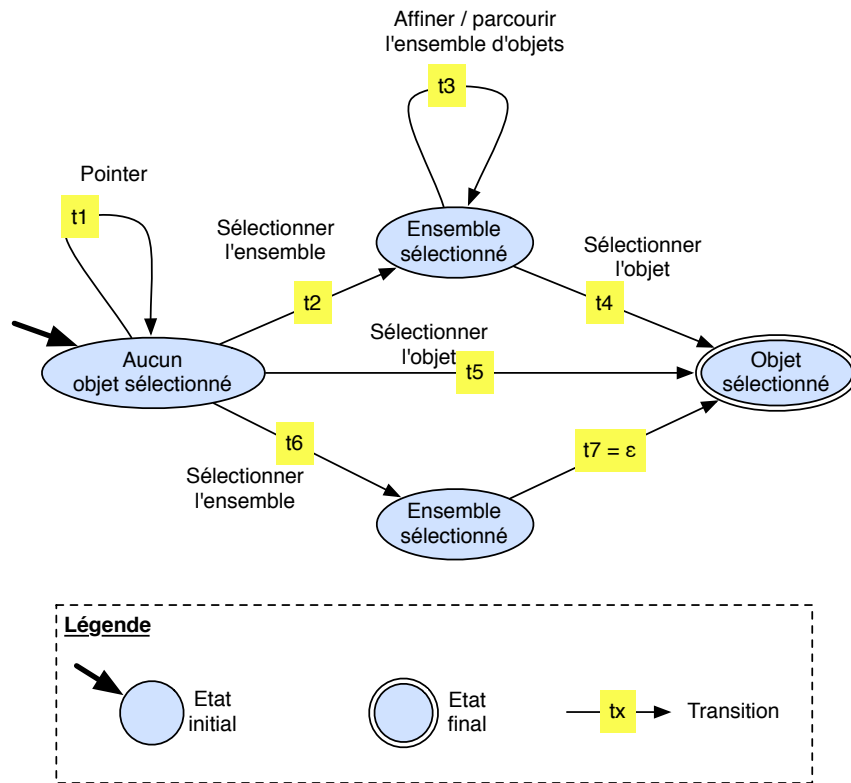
Affiner / parcourir l'ensemble d'objets

t3

Pointer

t1

Sélectionner l'ensemble

Ensemble sélectionné

Sélectionner l'objet

t2

t4

Sélectionner l'objet

Aucun objet sélectionné

t5

Objet sélectionné

t6

t7 = $\varepsilon$

Sélectionner l'ensemble

Ensemble sélectionné

Légende

Etat initial

Etat final

tx

Transition